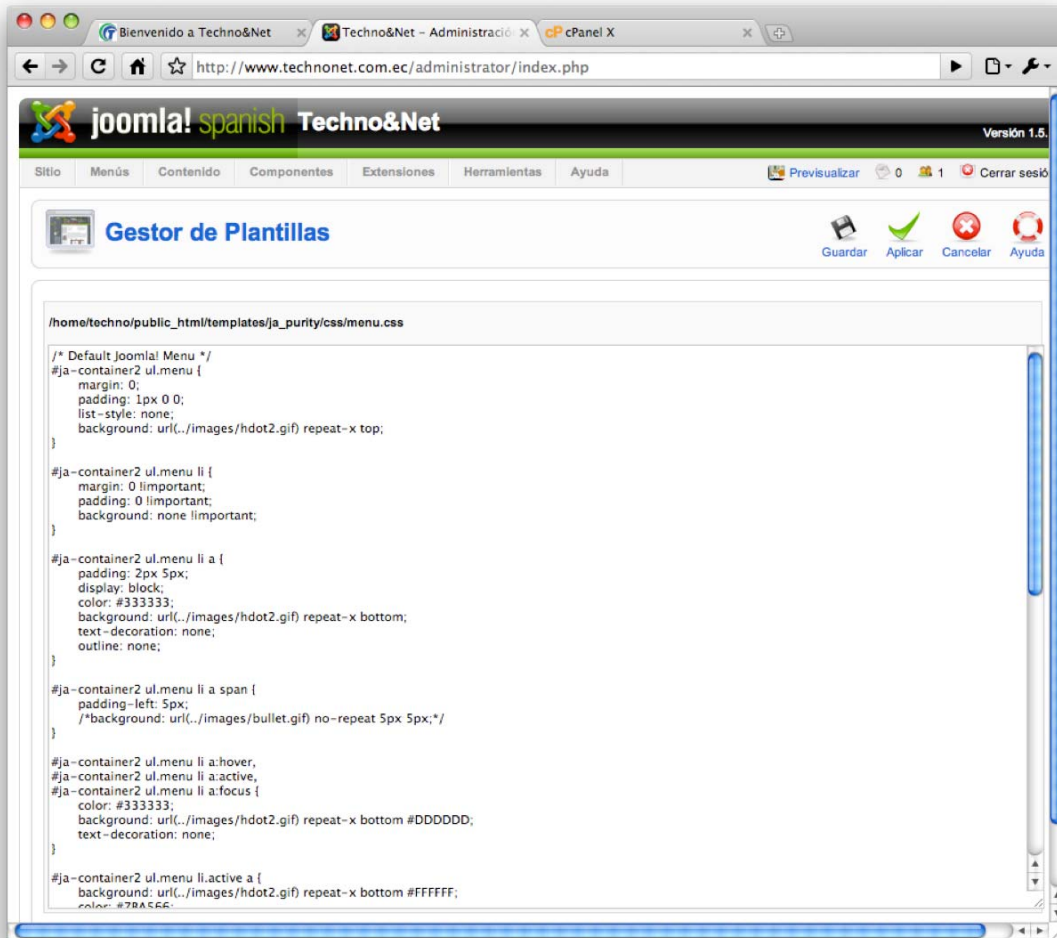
Bienvenido a Techno&Net
Techno&Net - Administració
cPanel X

http://www.technonet.com.ec/administrator/index.php

joomla! spanish Techno&Net
Versión 1.5.

Sitio Menús Contenido Componentes Extensiones Herramientas Ayuda
Previsualizar 0 1 Cerrar sesió

Gestor de Plantillas
Guardar Aplicar Cancelar Ayuda

/home/techno/public_html/templates/ja_purity/css/menu.css

/* Default Joomla! Menu */
#ja-container2 ul.menu {
margin: 0;
padding: 1px 0 0;
list-style: none;
background: url(../images/hdot2.gif) repeat-x top;
}

#ja-container2 ul.menu li {
margin: 0 !important;
padding: 0 !important;
background: none !important;
}

#ja-container2 ul.menu li a {
padding: 2px 5px;
display: block;
color: #333333;
background: url(../images/hdot2.gif) repeat-x bottom;
text-decoration: none;
outline: none;
}

#ja-container2 ul.menu li a span {
padding-left: 5px;
/*background: url(../images/bullet.gif) no-repeat 5px 5px;*/
}

#ja-container2 ul.menu li a:hover,
#ja-container2 ul.menu li a:active,
#ja-container2 ul.menu li a:focus {
color: #333333;
background: url(../images/hdot2.gif) repeat-x bottom #DDDDDD;
text-decoration: none;
}

#ja-container2 ul.menu li.active a {
background: url(../images/hdot2.gif) repeat-x bottom #FFFFFF;
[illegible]